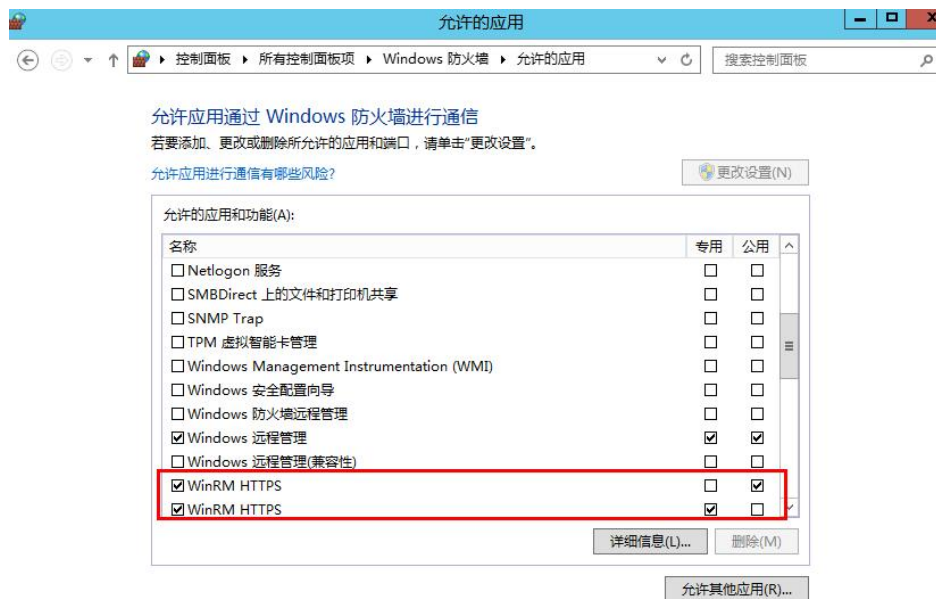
允许的应用

控制面板 ▸ 所有控制面板项 ▸ Windows 防火墙 ▸ 允许的应用

搜索控制面板

允许应用通过 Windows 防火墙进行通信

若要添加、更改或删除所允许的应用和端口，请单击"更改设置"。

允许应用进行通信有哪些风险?

更改设置(N)

允许的应用和功能(A):

| 名称 | 专用 | 公用 |
|---|---|---|
| ☐ Netlogon 服务 | ☐ | ☐ |
| ☐ SMBDirect 上的文件和打印机共享 | ☐ | ☐ |
| ☐ SNMP Trap | ☐ | ☐ |
| ☐ TPM 虚拟智能卡管理 | ☐ | ☐ |
| ☐ Windows Management Instrumentation (WMI) | ☐ | ☐ |
| ☐ Windows 安全配置向导 | ☐ | ☐ |
| ☐ Windows 防火墙远程管理 | ☐ | ☐ |
| ☑ Windows 远程管理 | ☑ | ☑ |
| ☐ Windows 远程管理(兼容性) | ☐ | ☐ |
| ☑ WinRM HTTPS | ☐ | ☑ |
| ☑ WinRM HTTPS | ☑ | ☐ |

详细信息(L)...

删除(M)

允许其他应用(R)...